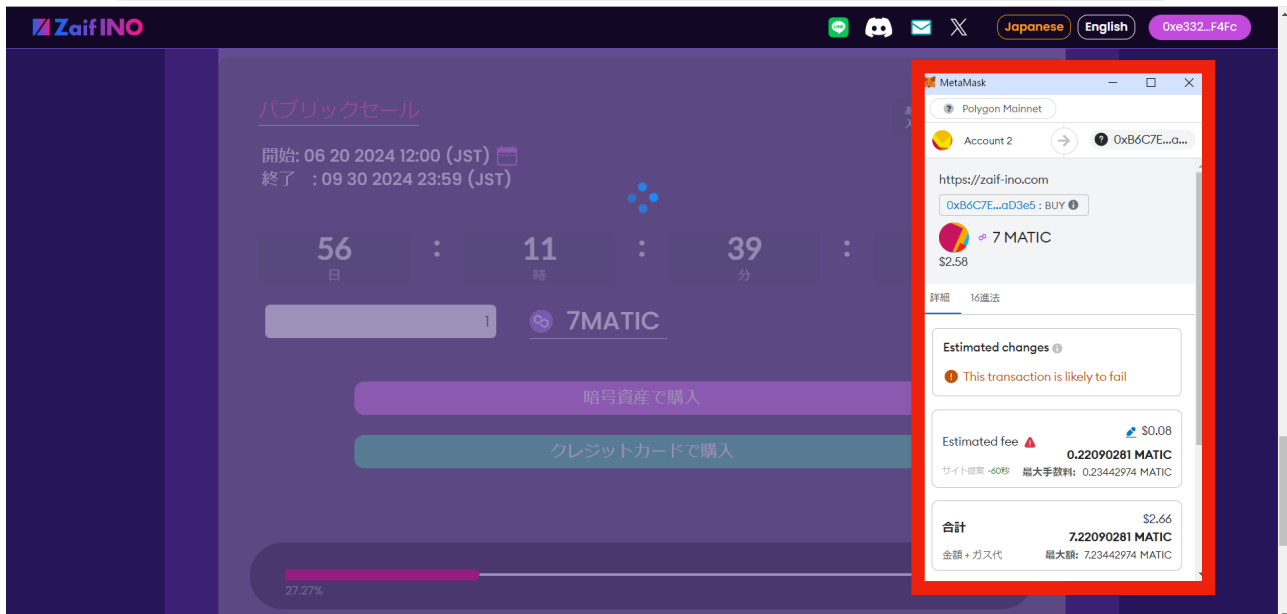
Zaif INO

Japanese English 0xe332...F4Fc

パブリックセール

開始: 06 20 2024 12:00 (JST)
終了 : 09 30 2024 23:59 (JST)

56
日
:
11
時
:
39
分
:

1

7MATIC

暗号資産で購入

クレジットカードで購入

27.27%

MetaMask

Polygon Mainnet

Account 2

0xB6C7E...a...

https://zaif-ino.com

0xB6C7E...aD3e5 : BUY

7 MATIC

$2.58

詳細 16進法

Estimated changes

This transaction is likely to fail

Estimated fee

$0.08

0.22090281 MATIC

サイト提案 ~60秒

最大手数料: 0.23442974 MATIC

合計

$2.66

7.22090281 MATIC

金額 + ガス代

最大額: 7.23442974 MATIC